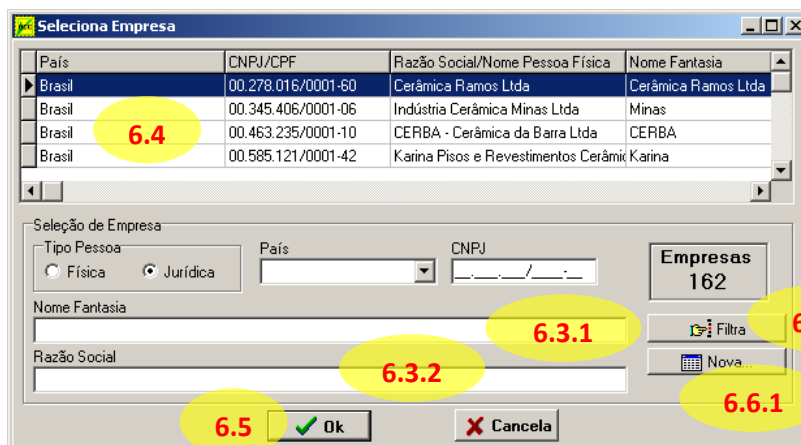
Seleciona Empresa

| País | CNPJ/CPF | Razão Social/Nome Pessoa Física | Nome Fantasia |
|---|---|---|---|
| Brasil | 00.278.016/0001-60 | Cerâmica Ramos Ltda | Cerâmica Ramos Ltda |
| Brasil | 00.345.406/0001-06 | Indústria Cerâmica Minas Ltda | Minas |
| Brasil | 00.463.235/0001-10 | CERBA - Cerâmica da Barra Ltda | CERBA |
| Brasil | 00.585.121/0001-42 | Karina Pisos e Revestimentos Cerâmic | Karina |

6.4

Seleção de Empresa
Tipo Pessoa
Física
Jurídica
País
CNPJ
__.___.___/____-__
Empresas
162
Nome Fantasia
6.3.1
Filtra
6
Razão Social
6.3.2
Nova...
6.6.1
6.5
Ok
Cancela